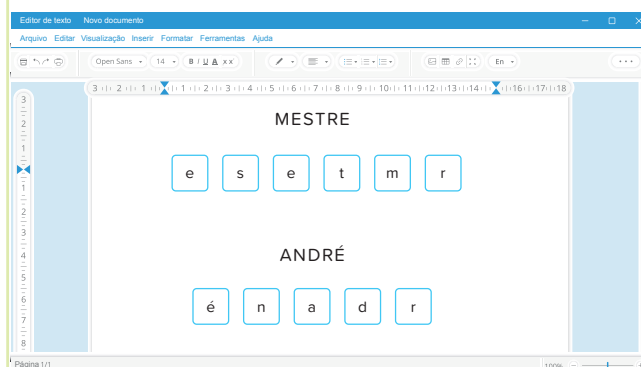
Editor de texto Novo documento

Arquivo Editar Visualização Inserir Formatar Ferramentas Ajuda

Open Sans 14 B I U A x x En

3 2 1 1 2 3 4 5 6 7 8 9 10 11 12 13 14 16 17 18

MESTRE

| e | s | e | t | m | r |
|---|---|---|---|---|---|

ANDRÉ

| é | n | a | d | r |
|---|---|---|---|---|

Página 1/1 100%